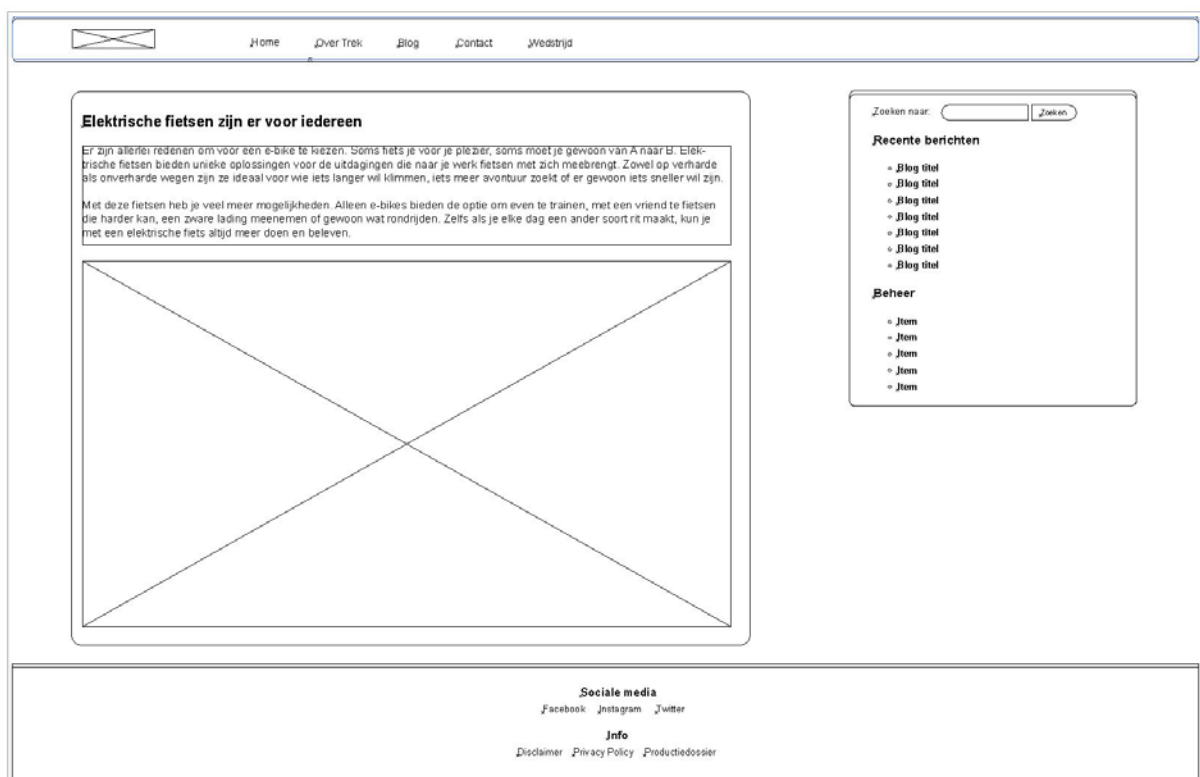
Home Over Trek Blog Contact Wedstrijd

Elektrische fietsen zijn er voor iedereen

Er zijn allerlei redenen om voor een e-bike te kiezen. Soms fiets je voor je plezier, soms moet je gewoon van A naar B. Elektrische fietsen bieden unieke oplossingen voor de uitdagingen die naar je werk fietsen met zich meebrengt. Zowel op verharde als onverharde wegen zijn ze ideaal voor wie iets langer wil klimmen, iets meer avontuur zoekt of er gewoon iets sneller wil zijn.

Met deze fietsen heb je veel meer mogelijkheden. Alleen e-bikes bieden de optie om even te trainen, met een vriend te fietsen die harder kan, een zware lading meenemen of gewoon wat rondrijden. Zelfs als je elke dag een ander soort rit maakt, kun je met een elektrische fiets altijd meer doen en beleven.

Zoeken naar: Zoeken

Recente berichten

- Blog titel
- Blog titel
- Blog titel
- Blog titel
- Blog titel
- Blog titel
- Blog titel

Beheer

- Item
- Item
- Item
- Item
- Item

Sociale media
Facebook Instagram Twitter

Info
Disclaimer Privacy Policy Productiedossier